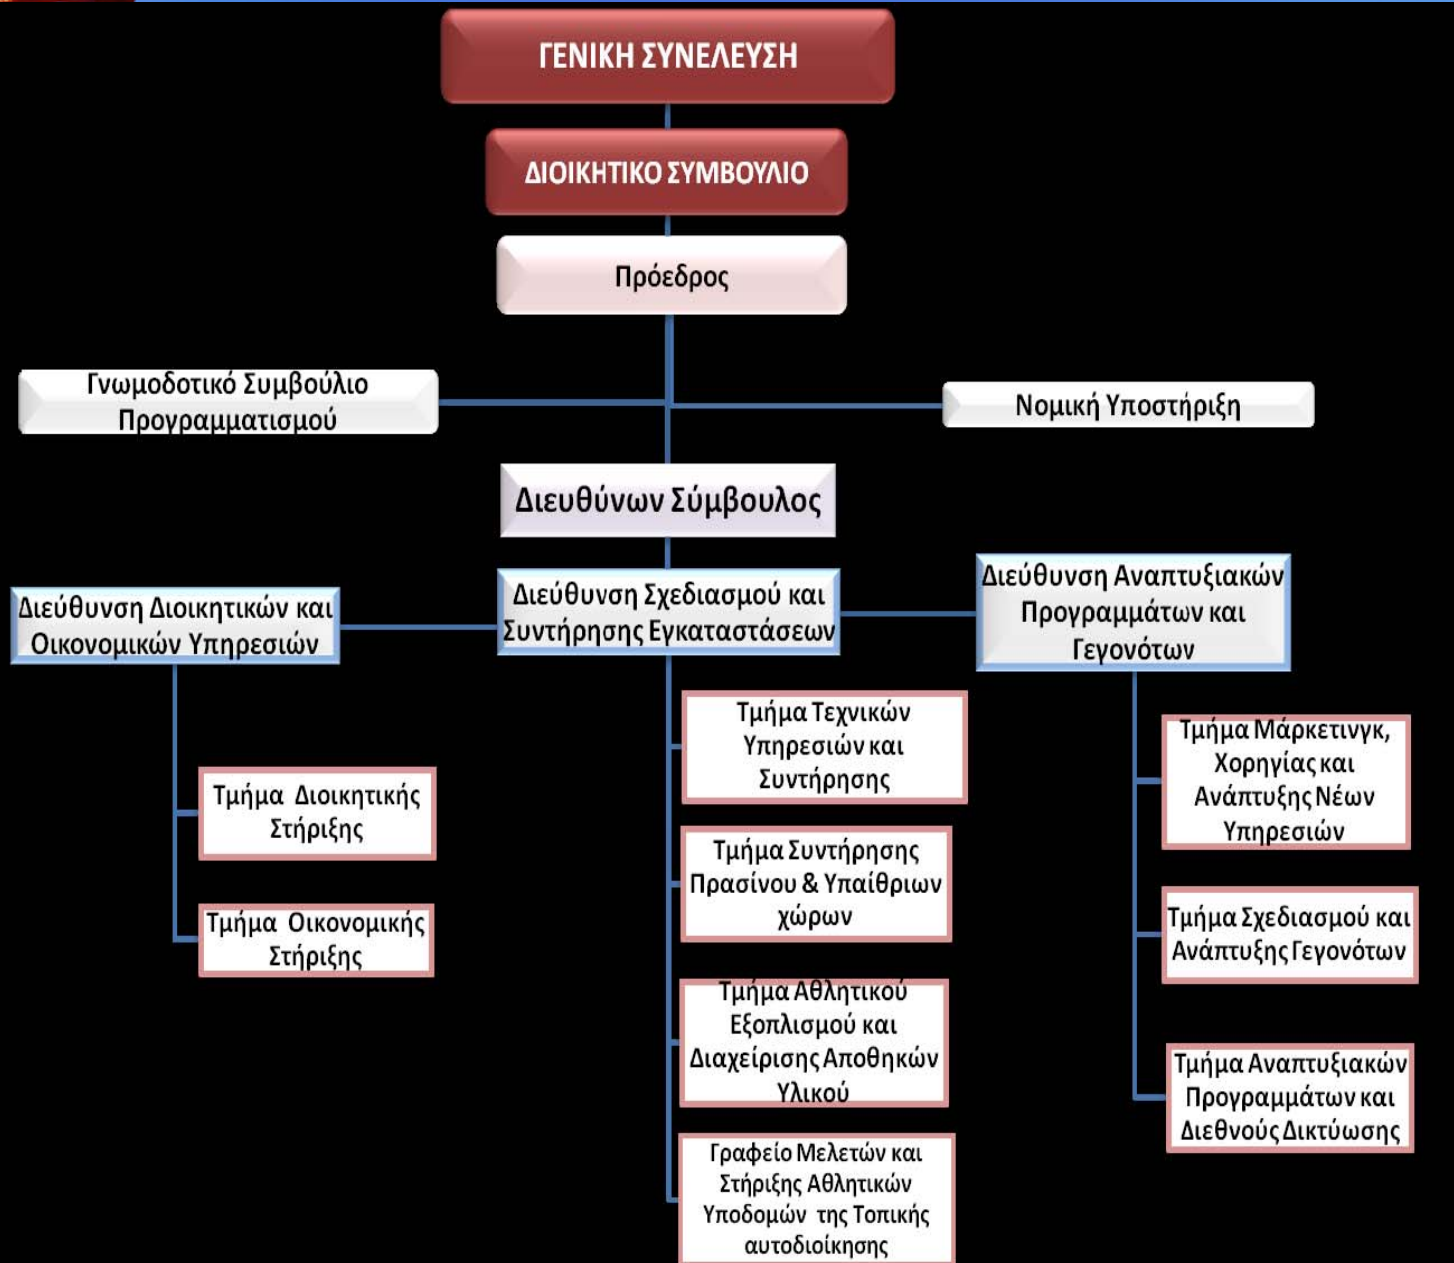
ΓΕΝΙΚΗ ΣΥΝΕΛΕΥΣΗ

ΔΙΟΙΚΗΤΙΚΟ ΣΥΜΒΟΥΛΙΟ

Πρόεδρος

Γνωμοδοτικό Συμβούλιο Προγραμματισμού

Νομική Υποστήριξη

Διευθύνων Σύμβουλος

Διεύθυνση Διοικητικών και Οικονομικών Υπηρεσιών

Διεύθυνση Σχεδιασμού και Συντήρησης Εγκαταστάσεων

Διεύθυνση Αναπτυξιακών Προγραμμάτων και Γεγονότων

Τμήμα Διοικητικής Στήριξης

Τμήμα Οικονομικής Στήριξης

Τμήμα Τεχνικών Υπηρεσιών και Συντήρησης

Τμήμα Συντήρησης Πρασίνου & Υπαίθριων χώρων

Τμήμα Αθλητικού Εξοπλισμού και Διαχείρισης Αποθηκών Υλικού

Γραφείο Μελετών και Στήριξης Αθλητικών Υποδομών της Τοπικής αυτοδιοίκησης

Τμήμα Μάρκετινγκ, Χορηγίας και Ανάπτυξης Νέων Υπηρεσιών

Τμήμα Σχεδιασμού και Ανάπτυξης Γεγονότων

Τμήμα Αναπτυξιακών Προγραμμάτων και Διεθνούς Δικτύωσης